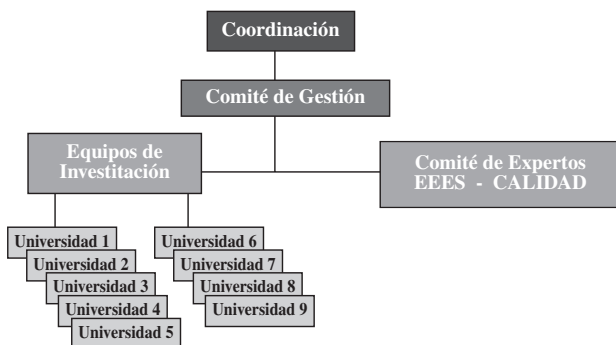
Coordinación

Comité de Gestión

Equipos de Investitación

Comité de Expertos EEES - CALIDAD

Universidad 1
Universidad 2
Universidad 3
Universidad 4
Universidad 5

Universidad 6
Universidad 7
Universidad 8
Universidad 9